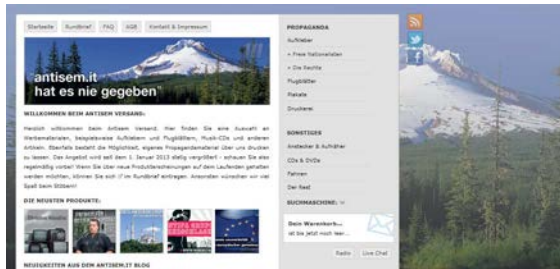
Startseite Rundbrief FAQ AGB Kontakt & Impressum

antisem.it hat es nie gegeben

WILLKOMMEN BEIM ANTISEM VERSAND:

Herzlich willkommen beim Antisem Versand. Hier finden Sie eine Auswahl an Werbematerialien, beispielsweise Aufklebern und Flugblättern, Musik-CDs und anderen Artikeln. Ebenfalls besteht die Möglichkeit, eigenes Propagandamaterial über uns drucken zu lassen. Das Angebot wird seit dem 1. Januar 2013 stetig vergrößert - schauen Sie also regelmäßig vorbei! Wenn Sie über neue Produkterscheinungen auf dem Laufenden gehalten werden möchten, können Sie sich in unseren Rundbrief eintragen. Ansonsten wünschen wir viel Spaß beim Stöbern!

DIE NEUESTEN PRODUKTE:

NEUIGKEITEN AUS DEM ANTISEM.IT BLOG

PROPAGANDA
Aufkleber
» Freie Nationalisten
» Die Rechte
Flugblätter
Plakate
Druckerei

SONSTIGES
Anstecker & Aufnäher
CDs & DVDs
Fahnen
Der Rest

SUCHMASCHINE:

Dein Warenkorb...
ist bis jetzt noch leer...

Radio Live Chat